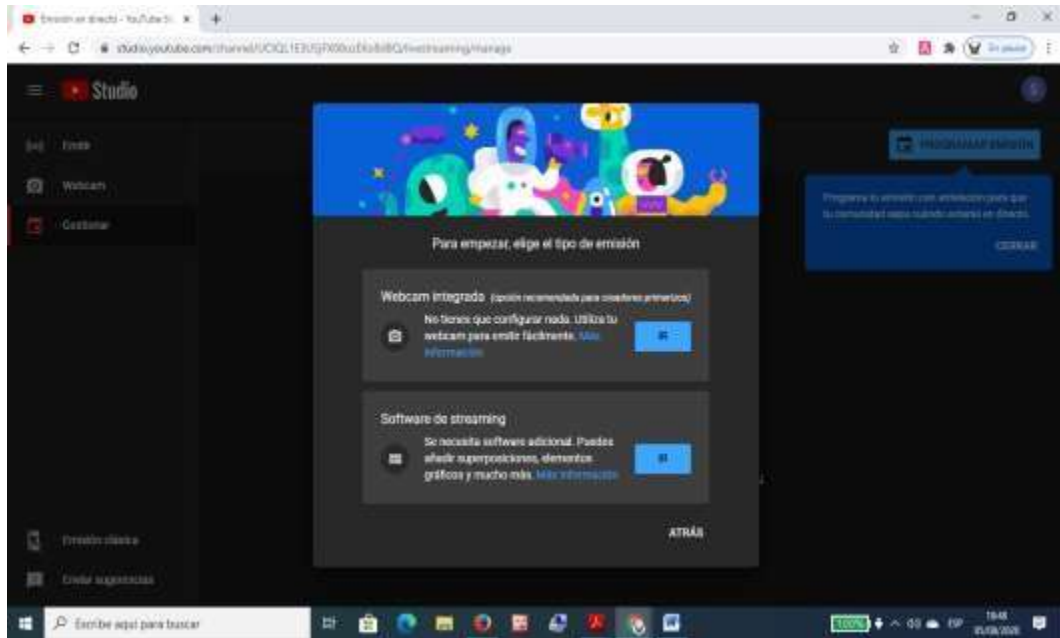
Emisión en directo - YouTube St ×

studio.youtube.com/channel/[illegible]/livestreaming/manage

Studio

Emitir

Webcam

Gestionar

PROGRAMAR EMISIÓN

Programa tu emisión con antelación para que tu comunidad sepa cuándo estarás en directo.

CERRAR

Para empezar, elige el tipo de emisión

Webcam integrada (opción recomendada para creadores primerizos)

No tienes que configurar nada. Utiliza tu webcam para emitir fácilmente. Más información

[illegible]

Software de streaming

Se necesita software adicional. Puedes añadir superposiciones, elementos gráficos y mucho más. Más información

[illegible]

ATRÁS

Emisión clásica

Enviar sugerencias

Escribe aquí para buscar

100%

ESP

18:48

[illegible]